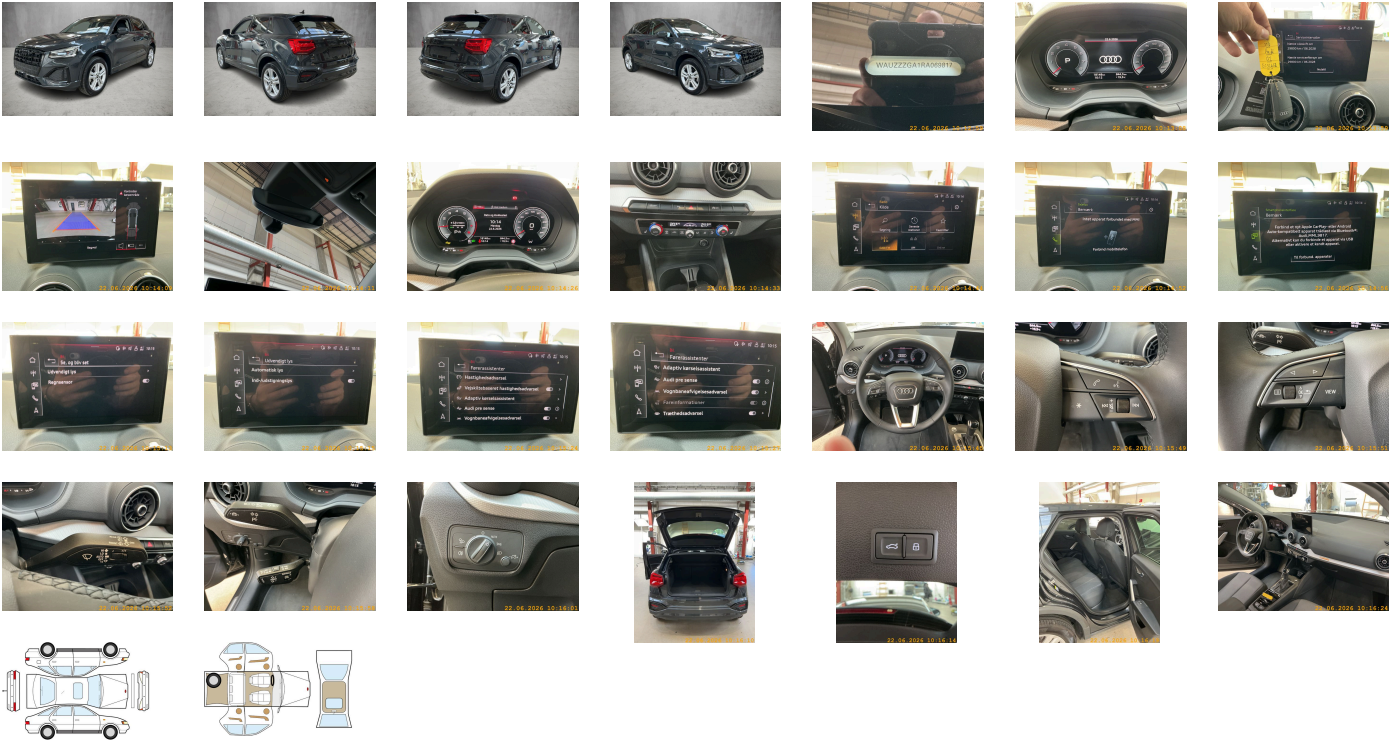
WAUZZZGA1RA069812
22.06.2026

22.06.2026 10:14:0
22.06.2026 10:14:33

Lys og Udv. syn
Udvendigt lys
Regnsensor

Udvendigt lys
Automatisk lys
Indr./udstigningslys

Førerassistenter
Hastighedsadvarsel
Vejskiltsbaseret hastighedsadvarsel
Adaptiv kørselsassistent
Audi pre sense
Vognbaneafvigelsesadvarsel

Førerassistenter
Adaptiv kørselsassistent
Audi pre sense
Vognbaneafvigelsesadvarsel
Førerinformationer
Træthedsadvarsel

22.06.2026 10:15:49
22.06.2026 10:15:5
VIEW

22.06.2026 10:16:01
22.06.2026 10:16:14
22.06.2026 10:16:24